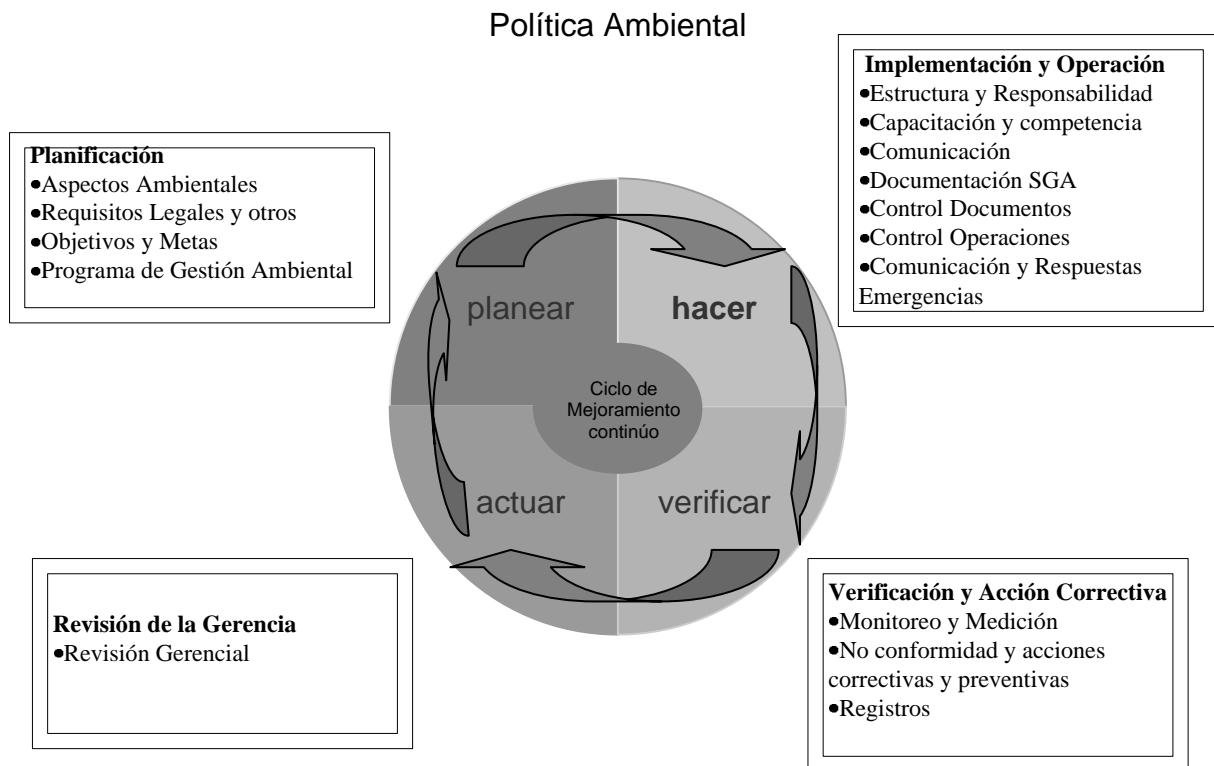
Política Ambiental

**Implementación y Operación**
•Estructura y Responsabilidad
•Capacitación y competencia
•Comunicación
•Documentación SGA
•Control Documentos
•Control Operaciones
•Comunicación y Respuestas Emergencias

**Planificación**
•Aspectos Ambientales
•Requisitos Legales y otros
•Objetivos y Metas
•Programa de Gestión Ambiental

planear

hacer

Ciclo de Mejoramiento continúo

actuar

verificar

**Revisión de la Gerencia**
•Revisión Gerencial

**Verificación y Acción Correctiva**
•Monitoreo y Medición
•No conformidad y acciones correctivas y preventivas
•Registros